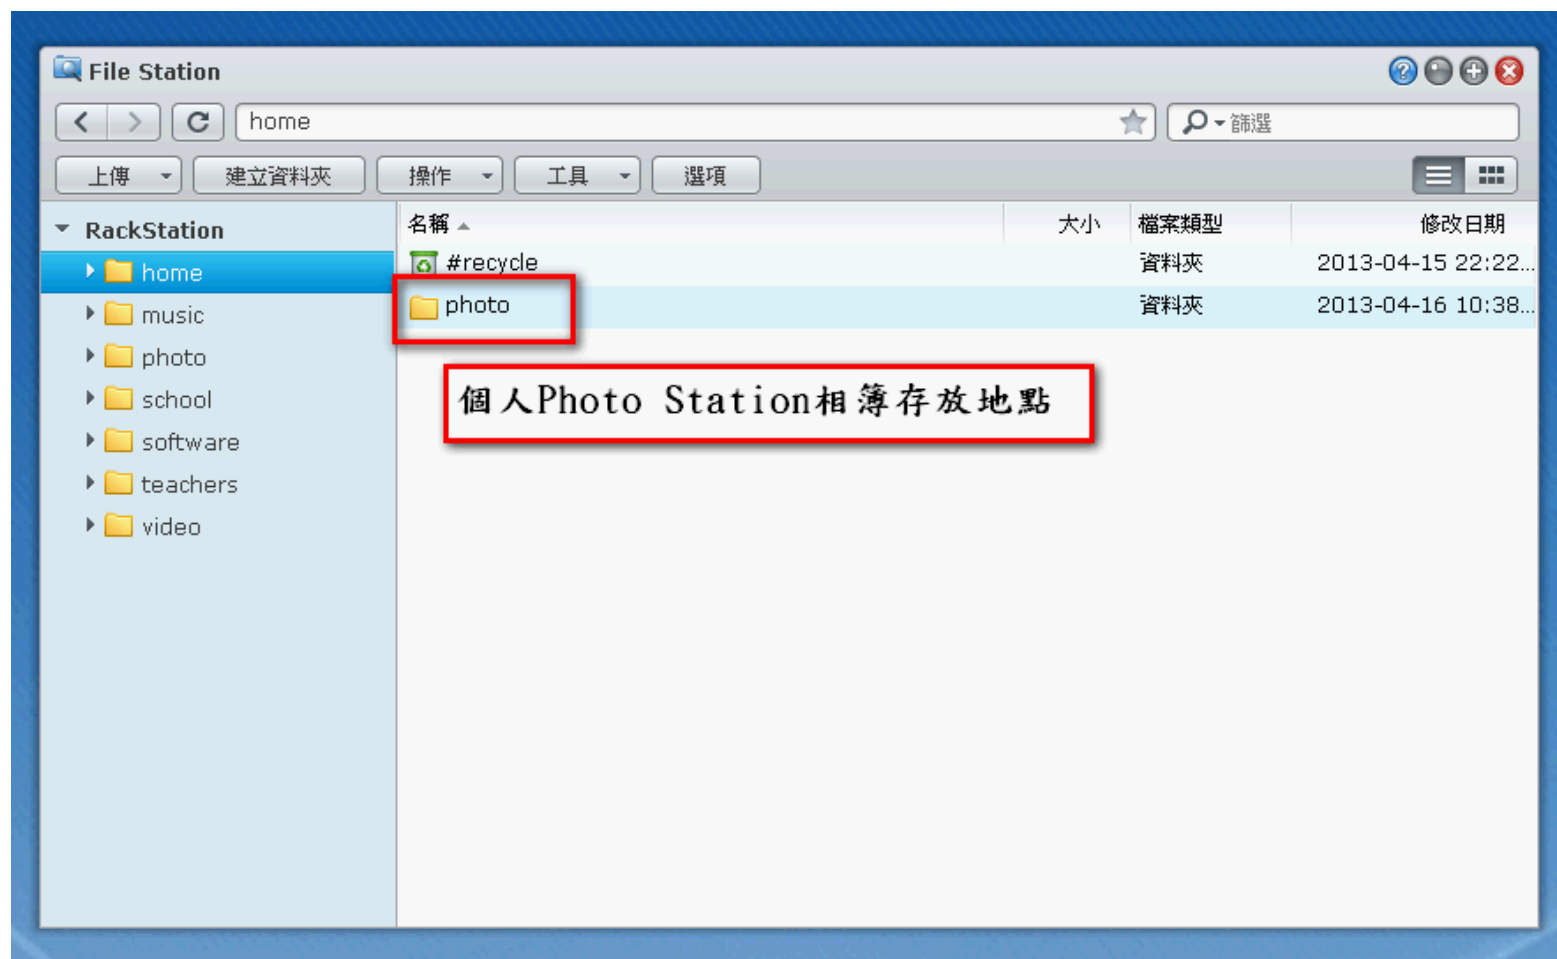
File Station

home

篩選

上傳 建立資料夾 操作 工具 選項

RackStation
home
music
photo
school
software
teachers
video

| 名稱 | 大小 | 檔案類型 | 修改日期 |
|---|---|---|---|
| #recycle | | 資料夾 | 2013-04-15 22:22... |
| photo | | 資料夾 | 2013-04-16 10:38... |

個人Photo Station相簿存放地點